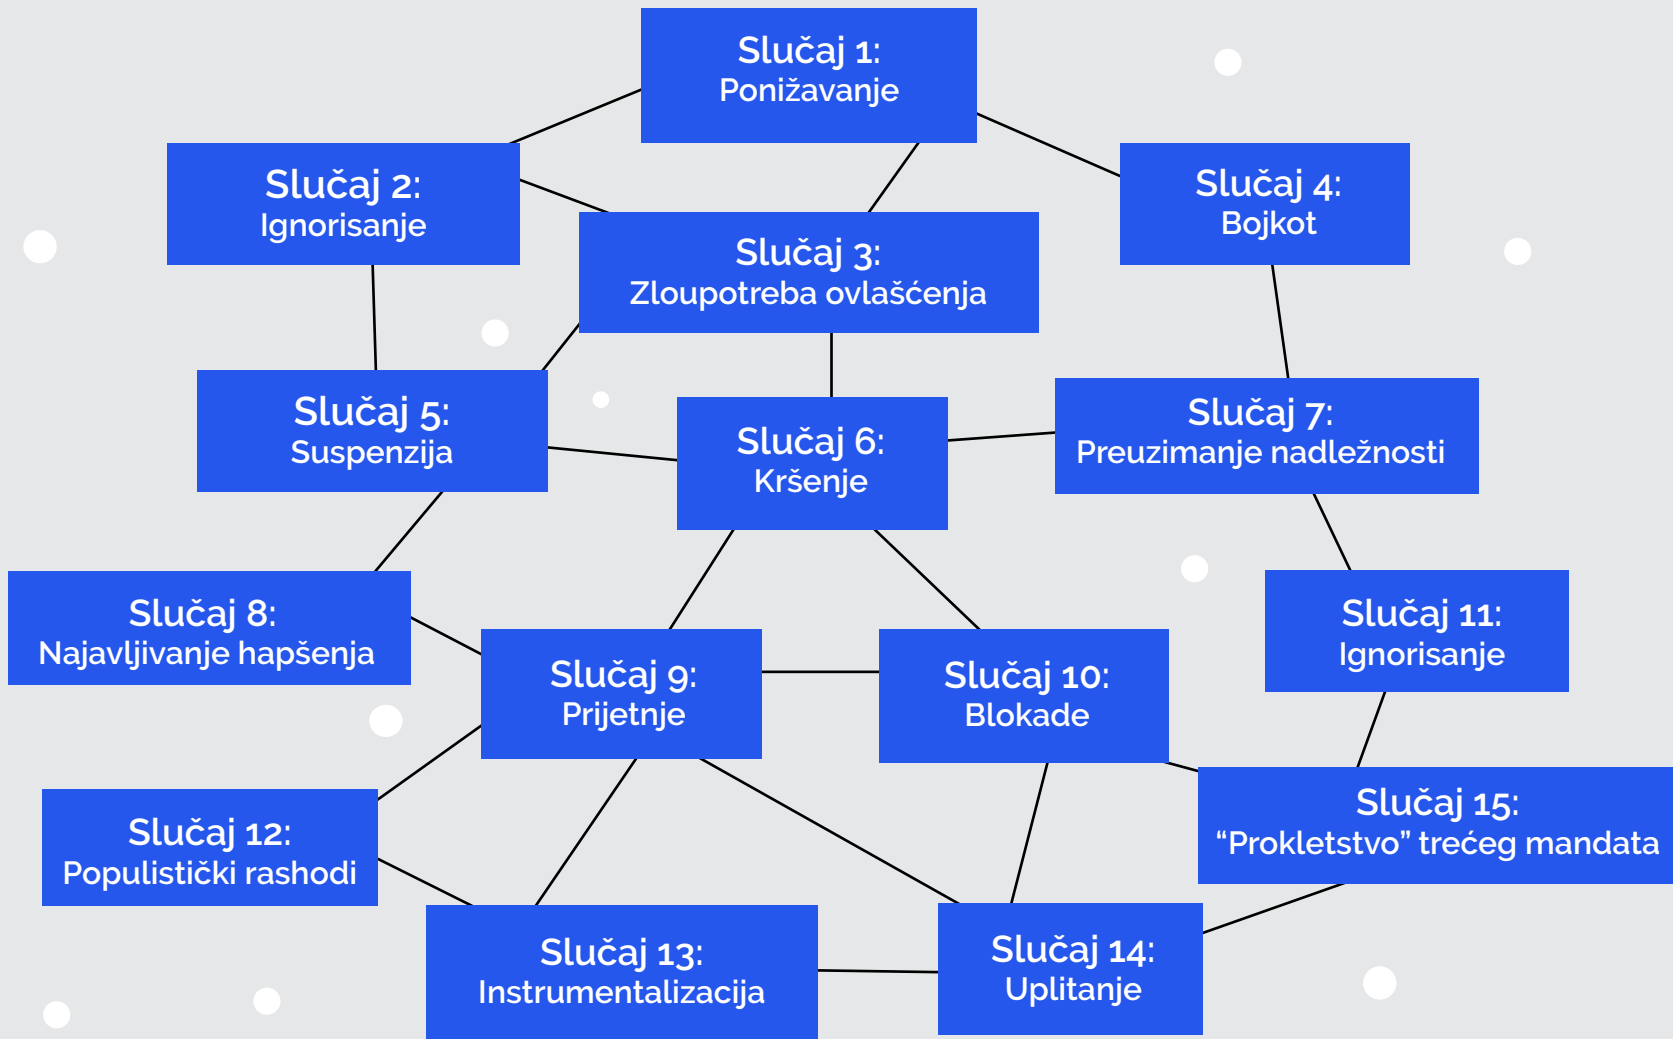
Slučaj 1:
Ponižavanje

Slučaj 2:
Ignorisanje

Slučaj 3:
Zloupotreba ovlašćenja

Slučaj 4:
Bojkot

Slučaj 5:
Suspenzija

Slučaj 6:
Kršenje

Slučaj 7:
Preuzimanje nadležnosti

Slučaj 8:
Najavljivanje hapšenja

Slučaj 9:
Prijetnje

Slučaj 10:
Blokade

Slučaj 11:
Ignorisanje

Slučaj 12:
Populistički rashodi

Slučaj 15:
“Prokletstvo” trećeg mandata

Slučaj 13:
Instrumentalizacija

Slučaj 14:
Uplitanje